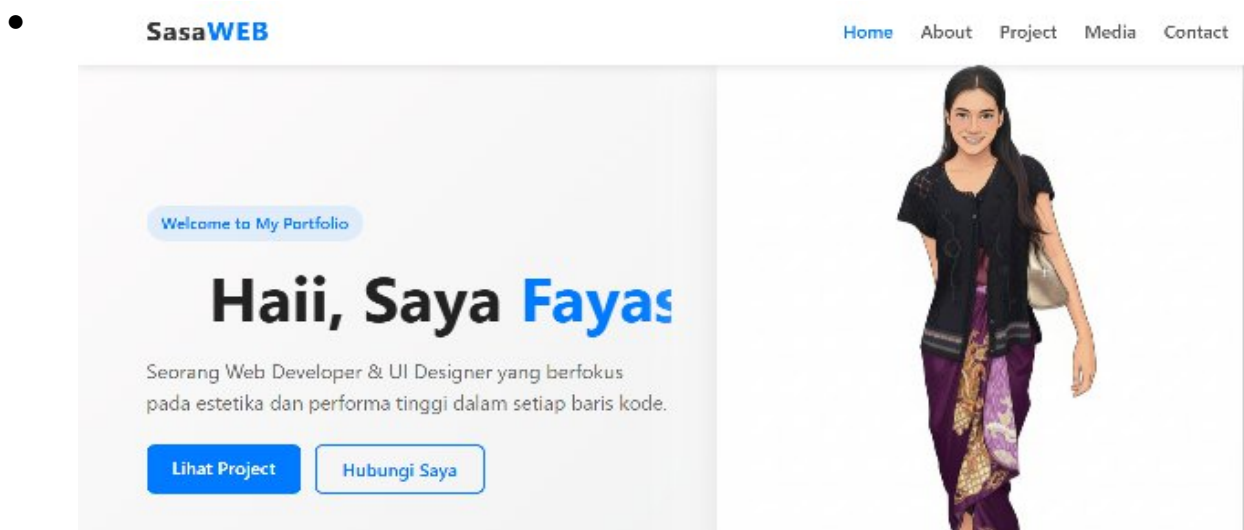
SasaWEB

Home About Project Media Contact

Welcome to My Portfolio

Haii, Saya Fayas

Seorang Web Developer & UI Designer yang berfokus pada estetika dan performa tinggi dalam setiap baris kode.

Lihat Project Hubungi Saya